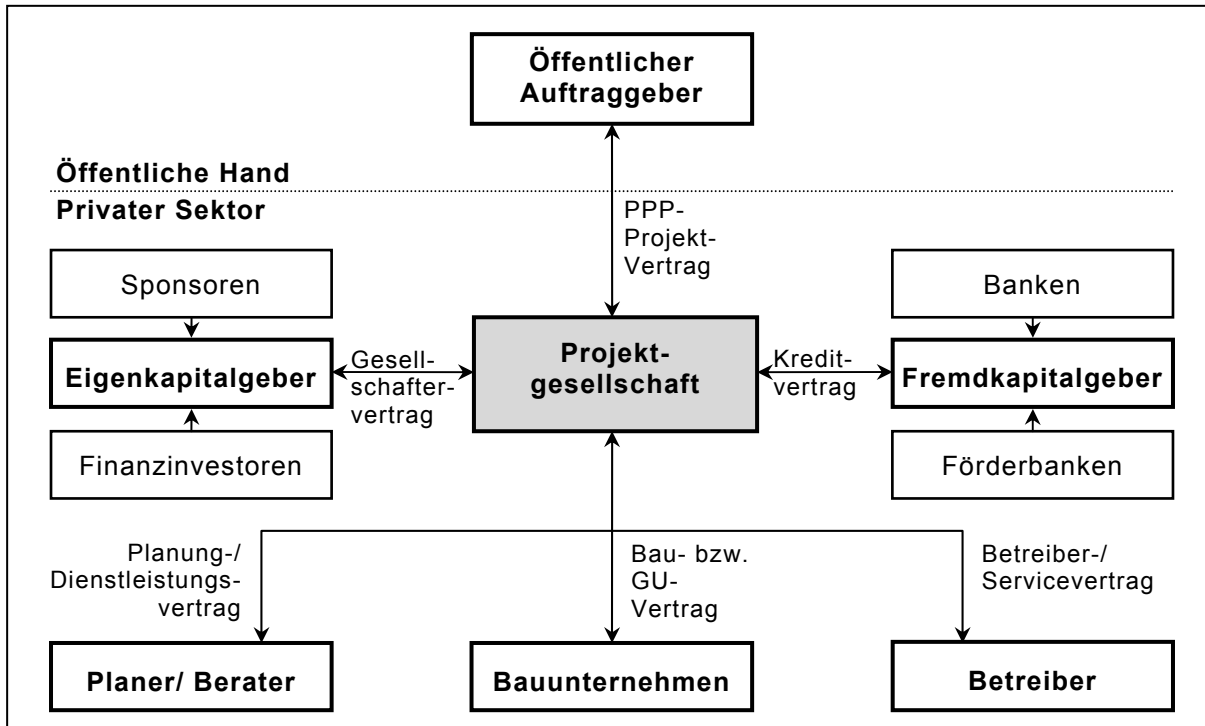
Öffentlicher Auftraggeber

Öffentliche Hand

Privater Sektor

PPP-Projekt-Vertrag

Sponsoren

Banken

Eigenkapitalgeber

Gesellschaftervertrag

Projektgesellschaft

Kreditvertrag

Fremdkapitalgeber

Finanzinvestoren

Förderbanken

Planung-/ Dienstleistungsvertrag

Bau- bzw. GU-Vertrag

Betreiber-/ Servicevertrag

Planer/ Berater

Bauunternehmen

Betreiber